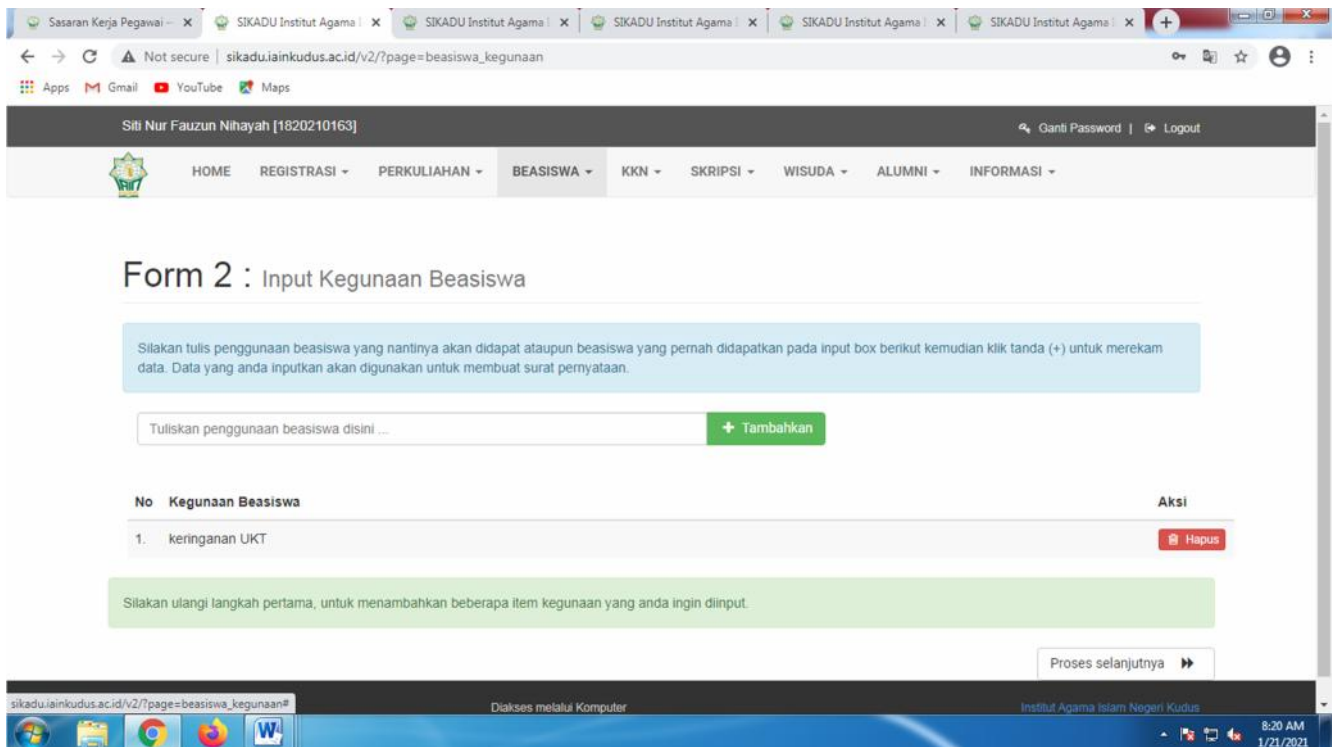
Sasaran Kerja Pegawai - × SIKADU Institut Agama I × SIKADU Institut Agama I × SIKADU Institut Agama I × SIKADU Institut Agama I × SIKADU Institut Agama I ×

Not secure | sikadu.iainkudus.ac.id/v2/?page=beasiswa_kegunaan

Apps Gmail YouTube Maps

Siti Nur Fauzun Nihayah [1820210163]

Ganti Password | Logout

HOME REGISTRASI ▾ PERKULIAHAN ▾ BEASISWA ▾ KKN ▾ SKRIPSI ▾ WISUDA ▾ ALUMNI ▾ INFORMASI ▾

Form 2 : Input Kegunaan Beasiswa

Silakan tulis penggunaan beasiswa yang nantinya akan didapat ataupun beasiswa yang pernah didapatkan pada input box berikut kemudian klik tanda (+) untuk merekam data. Data yang anda inputkan akan digunakan untuk membuat surat pernyataan.

Tuliskan penggunaan beasiswa disini ...

+ Tambahkan

| No | Kegunaan Beasiswa | Aksi |
|---|---|---|
| 1. | keringanan UKT | Hapus |

Silakan ulangi langkah pertama, untuk menambahkan beberapa item kegunaan yang anda ingin diinput.

Proses selanjutnya

sikadu.iainkudus.ac.id/v2/?page=beasiswa_kegunaan#

Diakses melalui Komputer

Institut Agama Islam Negeri Kudus

8:20 AM
1/21/2021